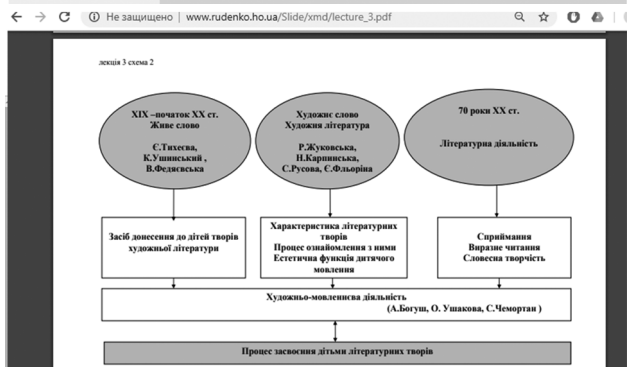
Не защищено | www.rudenko.ho.ua/Slide/xmd/lecture_3.pdf

лекція 3 схема 2

ХІХ –початок ХХ ст.
Живе слово

Є.Тихеєва,
К.Ушинський ,
В.Федяєвська

Художнє слово
Художня література

Р.Жуковська,
Н.Карпинська,
С.Русова, Є.Фльоріна

70 роки ХХ ст.

Літературна діяльність

Засіб донесення до дітей творів художньої літератури

Характеристика літературних творів
Процес ознайомлення з ними
Естетична функція дитячого мовлення

Сприймання
Виразне читання
Словесна творчість

Художньо-мовленнєва діяльність
(А.Богуш, О. Ушакова, С.Чемортан )

Процес засвоєння дітьми літературних творів